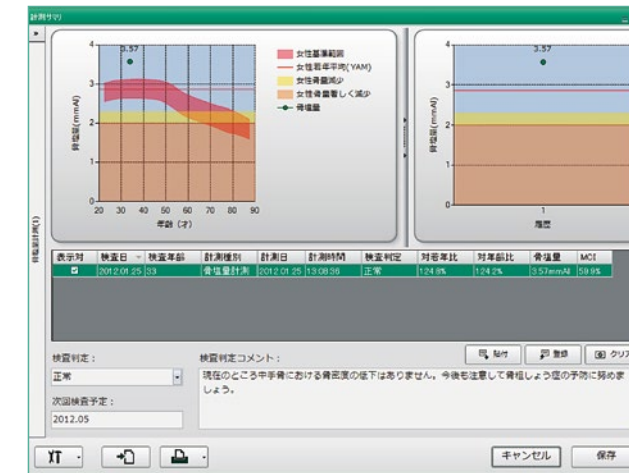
計測サマリ

骨塩量計測(1)

3.57

骨塩量(mmAl)

4
3
2
1
0

20 30 40 50 60 70 80 90

年齢 (才)

女性基準範囲
女性若年平均(YAM)
女性骨量減少
女性骨量著しく減少
骨塩量

3.57

骨塩量(mmAl)

4
3
2
1
0

1

履歴

| 表示対 | 検査日 | 検査年齢 | 計測種別 | 計測日 | 計測時間 | 検査判定 | 対若年比 | 対年齢比 | 骨塩量 | MCI |
|---|---|---|---|---|---|---|---|---|---|---|
| ☑ | 2012.01.25 | 33 | 骨塩量計測 | 2012.01.25 | 13:08:36 | 正常 | 124.8% | 124.2% | 3.57mmAl | 59.9% |

検査判定：

正常

次回検査予定：

2012.05

検査判定コメント：

貼付

登録

クリア

現在のところ中手骨における骨密度の低下はありません。今後も注意して骨粗しょう症の予防に努めましょう。

キャンセル

保存